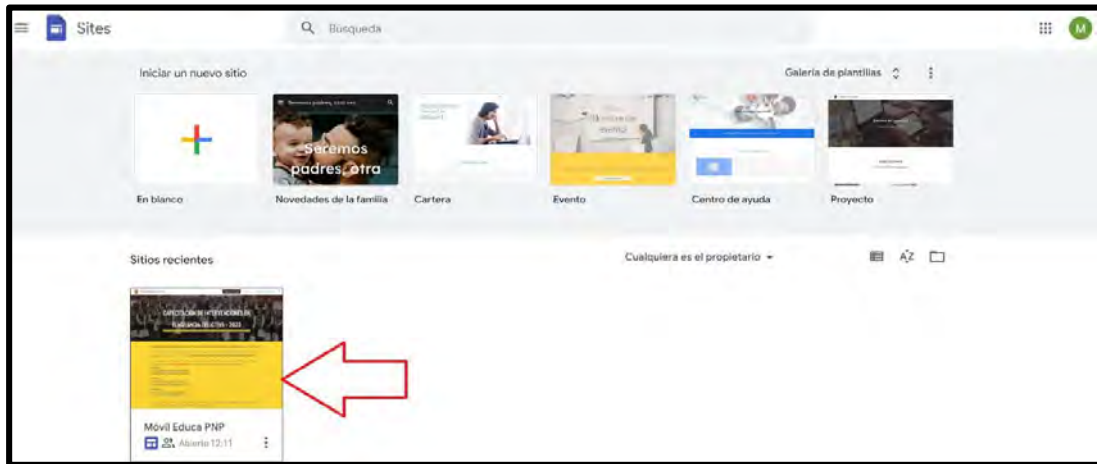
Sites

Búsqueda

M

Iniciar un nuevo sitio

Galería de plantillas

Seremos padres, otra

En blanco

Novedades de la familia

Cartera

Evento

Centro de ayuda

Proyecto

Sitios recientes

Cualquiera es el propietario

AZ

CAPACITACIÓN DE INTERVENCIONES EN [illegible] 2022

Móvil Educa PNP

Abierto 12:11